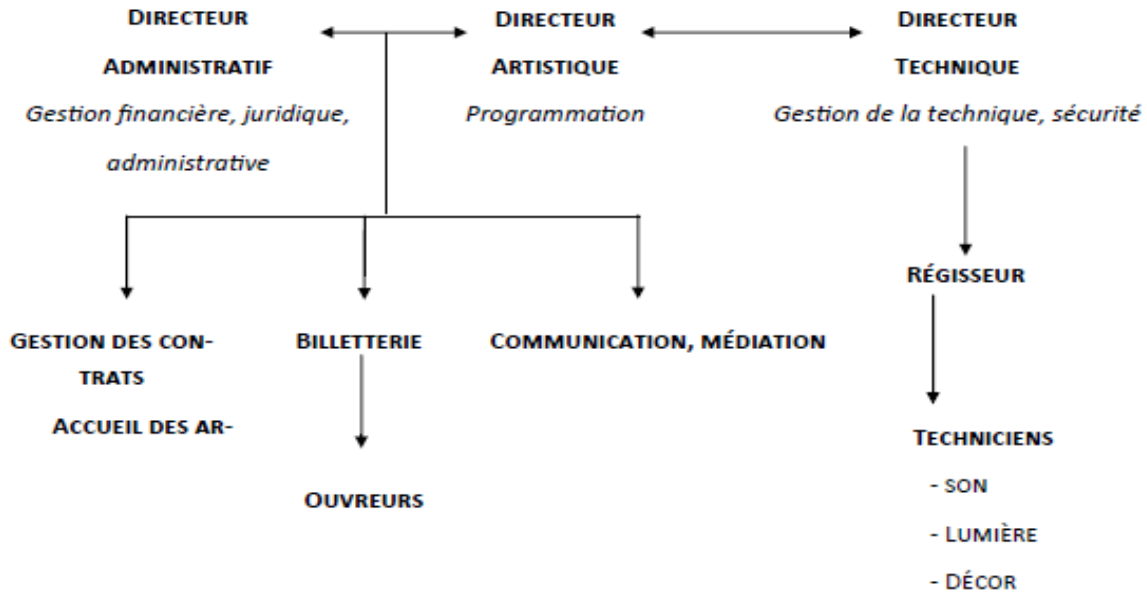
Directeur Administratif
*Gestion financière, juridique, administrative*

Directeur Artistique
*Programmation*

Directeur Technique
*Gestion de la technique, sécurité*

Gestion des contrats
Accueil des ar-

Billetterie

Ouvreurs

Communication, médiation

Régisseur

Techniciens
- son
- Lumière
- Décor